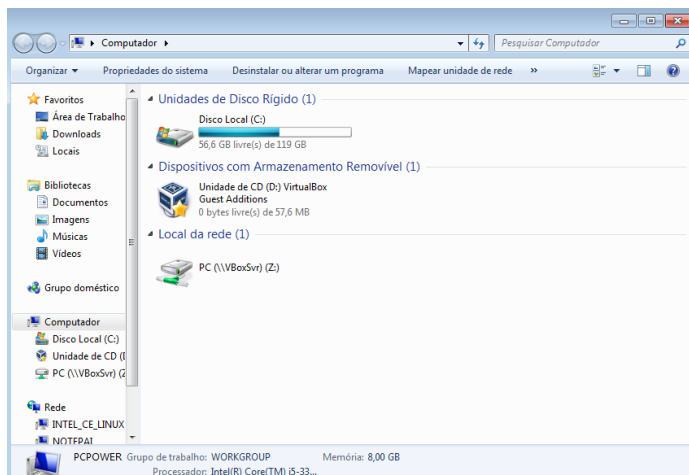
Computador ▸

Pesquisar Computador

Organizar ▾ Propriedades do sistema Desinstalar ou alterar um programa Mapear unidade de rede »

Favoritos
Área de Trabalho
Downloads
Locais

Bibliotecas
Documentos
Imagens
Músicas
Vídeos

Grupo doméstico

Computador
Disco Local (C:)
Unidade de CD (I
PC (\\VBoxSvr) (Z

Rede
INTEL_CE_LINUX
NOTEPAI

Unidades de Disco Rígido (1)

Disco Local (C:)
56,6 GB livre(s) de 119 GB

Dispositivos com Armazenamento Removível (1)

Unidade de CD (D:) VirtualBox Guest Additions
0 bytes livre(s) de 57,6 MB

Local da rede (1)

PC (\\VBoxSvr) (Z:)

PCPOWER Grupo de trabalho: WORKGROUP Memória: 8,00 GB
Processador: Intel(R) Core(TM) i5-33...